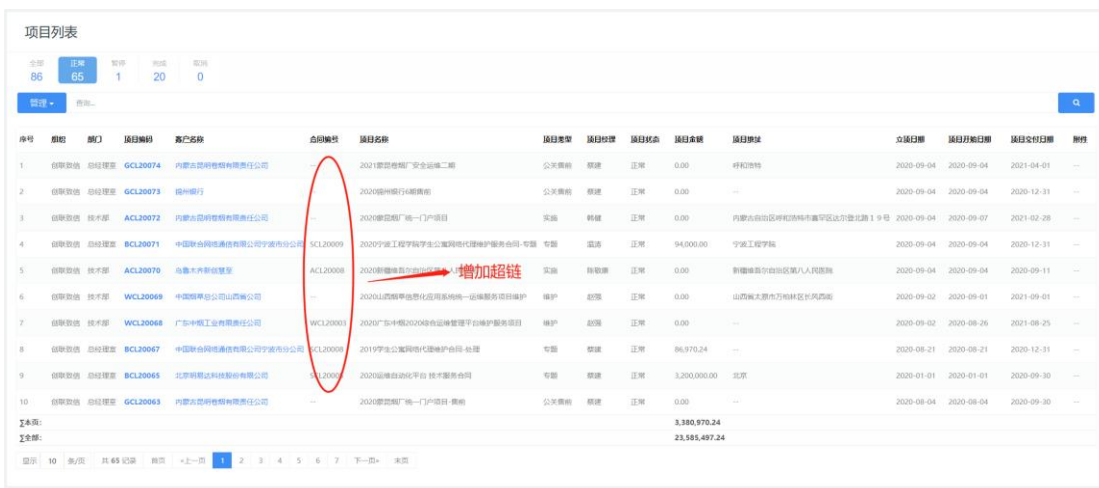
项目列表

全部 86 正常 65 暂停 1 完成 20 取消 0

管理 ▾ 查询...

| 序号 | 所组 | 部门 | 项目编码 | 客户名称 | 合同编号 | 项目名称 | 项目类型 | 项目经理 | 项目状态 | 项目金额 | 项目地址 | 立项日期 | 项目开始日期 | 项目交付日期 | 附件 |
|---|---|---|---|---|---|---|---|---|---|---|---|---|---|---|---|
| 1 | 创联致信 | 总经理室 | GCL20074 | 内蒙古昆明卷烟有限责任公司 | -- | 2021蒙昆卷烟厂安全运维二期 | 公关费用 | 蔡婕 | 正常 | 0.00 | 呼和浩特 | 2020-09-04 | 2020-09-04 | 2021-04-01 | -- |
| 2 | 创联致信 | 总经理室 | GCL20073 | 扬州银行 | -- | 2020扬州银行6楼搬迁 | 公关费用 | 蔡婕 | 正常 | 0.00 | -- | 2020-09-04 | 2020-09-04 | 2020-12-31 | -- |
| 3 | 创联致信 | 技术部 | ACL20072 | 内蒙古昆明卷烟有限责任公司 | -- | 2020蒙昆烟厂统一门户项目 | 实施 | 韩健 | 正常 | 0.00 | 内蒙古自治区呼和浩特市赛罕区达尔登北路１９号 | 2020-09-04 | 2020-09-07 | 2021-02-28 | -- |
| 4 | 创联致信 | 总经理室 | BCL20071 | 中国联合网络通信有限公司宁波市分公司 | SCL20009 | 2020宁波工程学院学生公寓网络代维护服务合同-专题 | 专题 | 温浩 | 正常 | 94,000.00 | 宁波工程学院 | 2020-09-04 | 2020-09-04 | 2020-12-31 | -- |
| 5 | 创联致信 | 技术部 | ACL20070 | 乌鲁木齐新创慧景 | ACL20008 | 2020新疆维吾尔自治区第八人民医院 | 实施 | 陈敬康 | 正常 | 0.00 | 新疆维吾尔自治区第八人民医院 | 2020-09-04 | 2020-09-04 | 2020-09-11 | -- |
| 6 | 创联致信 | 技术部 | WCL20069 | 中国烟草总公司山西省公司 | -- | 2020山西烟草信息化应用系统统一运维服务项目维护 | 维护 | 赵强 | 正常 | 0.00 | 山西省太原市万柏林区长风西街 | 2020-09-02 | 2020-09-01 | 2021-09-01 | -- |
| 7 | 创联致信 | 技术部 | WCL20068 | 广东中烟工业有限责任公司 | WCL20003 | 2020广东中烟2020综合运维管理平台维护服务项目 | 维护 | 赵强 | 正常 | 0.00 | -- | 2020-09-02 | 2020-08-26 | 2021-08-25 | -- |
| 8 | 创联致信 | 总经理室 | BCL20067 | 中国联合网络通信有限公司宁波市分公司 | SCL20008 | 2019学生公寓网络代维护合同-处理 | 专题 | 蔡婕 | 正常 | 86,970.24 | -- | 2020-08-21 | 2020-08-21 | 2020-12-31 | -- |
| 9 | 创联致信 | 总经理室 | BCL20065 | 北京明朝达科技股份有限公司 | SCL20006 | 2020运维自动化平台 技术服务合同 | 专题 | 蔡婕 | 正常 | 3,200,000.00 | 北京 | 2020-01-01 | 2020-01-01 | 2020-09-30 | -- |
| 10 | 创联致信 | 总经理室 | GCL20063 | 内蒙古昆明卷烟有限责任公司 | -- | 2020蒙昆烟厂统一门户项目-费用 | 公关费用 | 蔡婕 | 正常 | 0.00 | -- | 2020-08-04 | 2020-08-04 | 2020-09-30 | -- |
| ∑本页: | | | | | | | | | | 3,380,970.24 | | | | | |
| ∑全部: | | | | | | | | | | 23,585,497.24 | | | | | |

增加超链

显示 10 条/页 共 65 记录 首页 «上一页 1 2 3 4 5 6 7 下一页» 末页